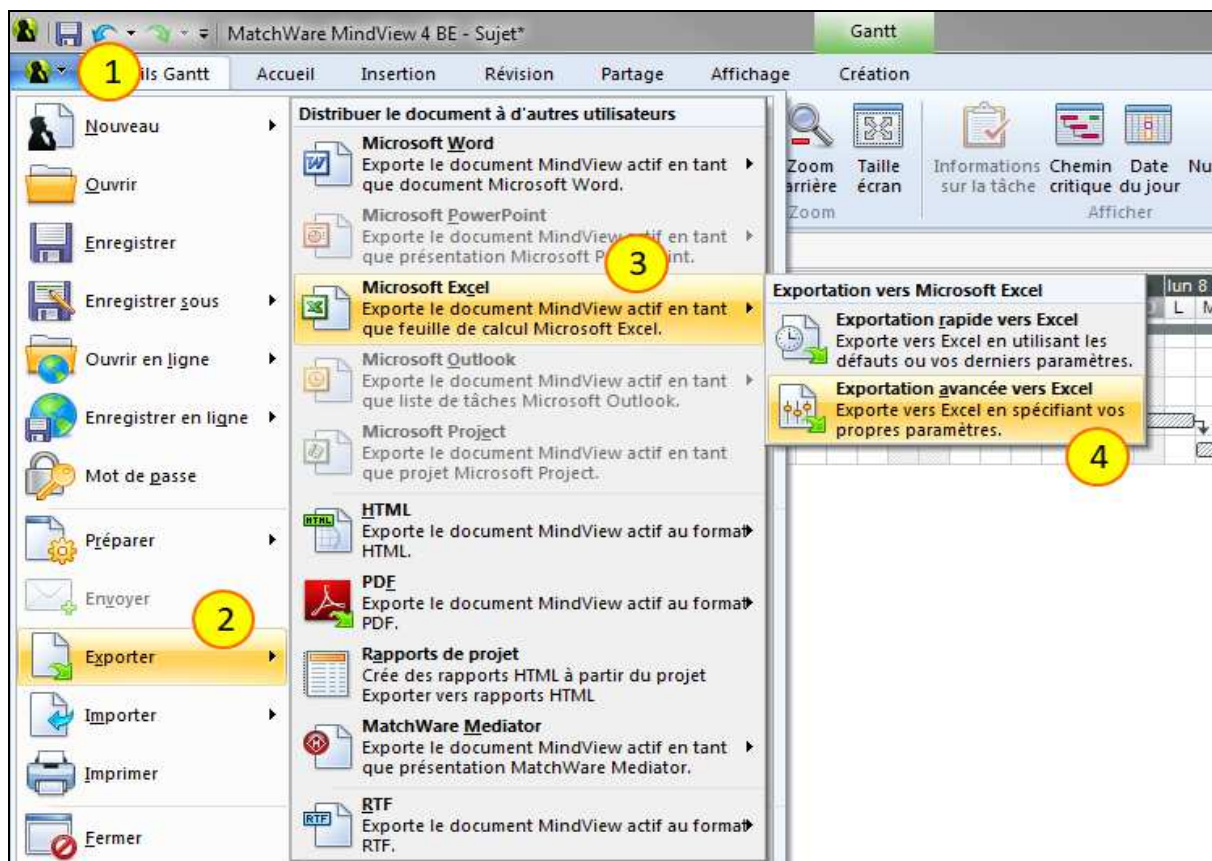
MatchWare MindView 4 BE - Sujet*

Gantt

1 ils Gantt Accueil Insertion Révision Partage Affichage Création

Nouveau
Ouvrir
Enregistrer
Enregistrer sous
Ouvrir en ligne
Enregistrer en ligne
Mot de passe
Préparer
Envoyer
2
Exporter
Importer
Imprimer
Fermer

Distribuer le document à d'autres utilisateurs

Microsoft Word
Exporte le document MindView actif en tant que document Microsoft Word.

Microsoft PowerPoint
Exporte le document MindView actif en tant que présentation Microsoft P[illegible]int.

3

Microsoft Excel
Exporte le document MindView actif en tant que feuille de calcul Microsoft Excel.

Microsoft Outlook
Exporte le document MindView actif en tant que liste de tâches Microsoft Outlook.

Microsoft Project
Exporte le document MindView actif en tant que projet Microsoft Project.

HTML
Exporte le document MindView actif au format HTML.

PDF
Exporte le document MindView actif au format PDF.

Rapports de projet
Crée des rapports HTML à partir du projet
Exporter vers rapports HTML

MatchWare Mediator
Exporte le document MindView actif en tant que présentation MatchWare Mediator.

RTF
Exporte le document MindView actif au format RTF.

Zoom arrière
Taille écran
Zoom
Informations sur la tâche
Chemin critique
Date du jour
Nu
Afficher

Exportation vers Microsoft Excel

Exportation rapide vers Excel
Exporte vers Excel en utilisant les défauts ou vos derniers paramètres.

Exportation avancée vers Excel
Exporte vers Excel en spécifiant vos propres paramètres.

4

lun 8
L M